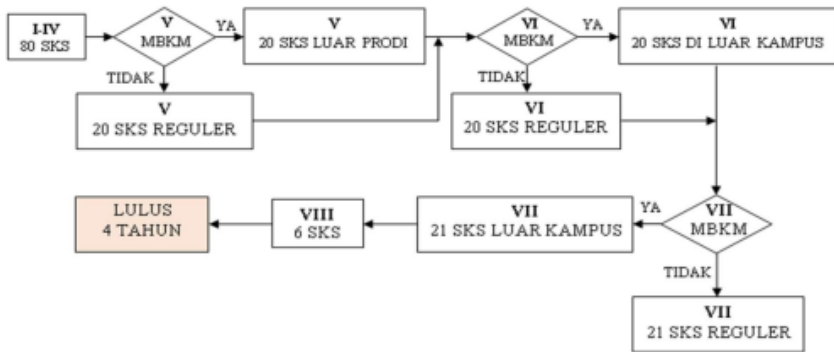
I-IV
80 SKS

V
MBKM

YA

V
20 SKS LUAR PRODI

TIDAK

V
20 SKS REGULER

VI
MBKM

YA

VI
20 SKS DI LUAR KAMPUS

TIDAK

VI
20 SKS REGULER

VII
MBKM

YA

VII
21 SKS LUAR KAMPUS

VIII
6 SKS

LULUS
4 TAHUN

TIDAK

VII
21 SKS REGULER